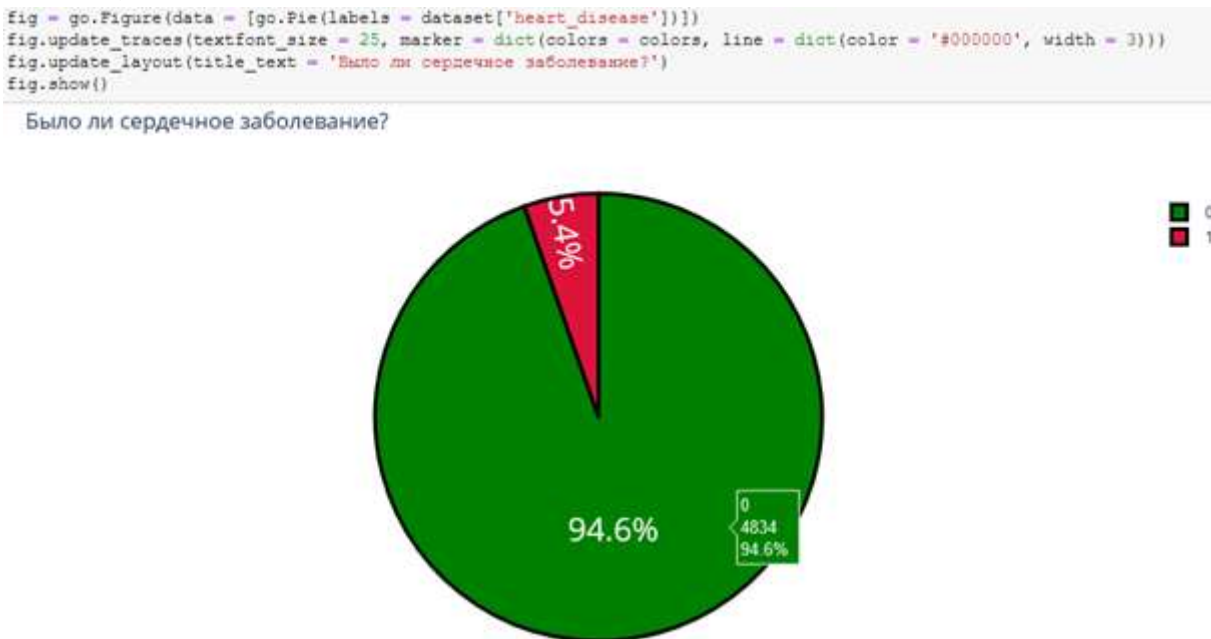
fig = go.Figure(data = [go.Pie(labels = dataset['heart_disease'])])
fig.update_traces(textfont_size = 25, marker = dict(colors = colors, line = dict(color = '#000000', width = 3)))
fig.update_layout(title_text = 'Было ли сердечное заболевание?')
fig.show()

Было ли сердечное заболевание?

5.4%

94.6%

0
4834
94.6%

0
1